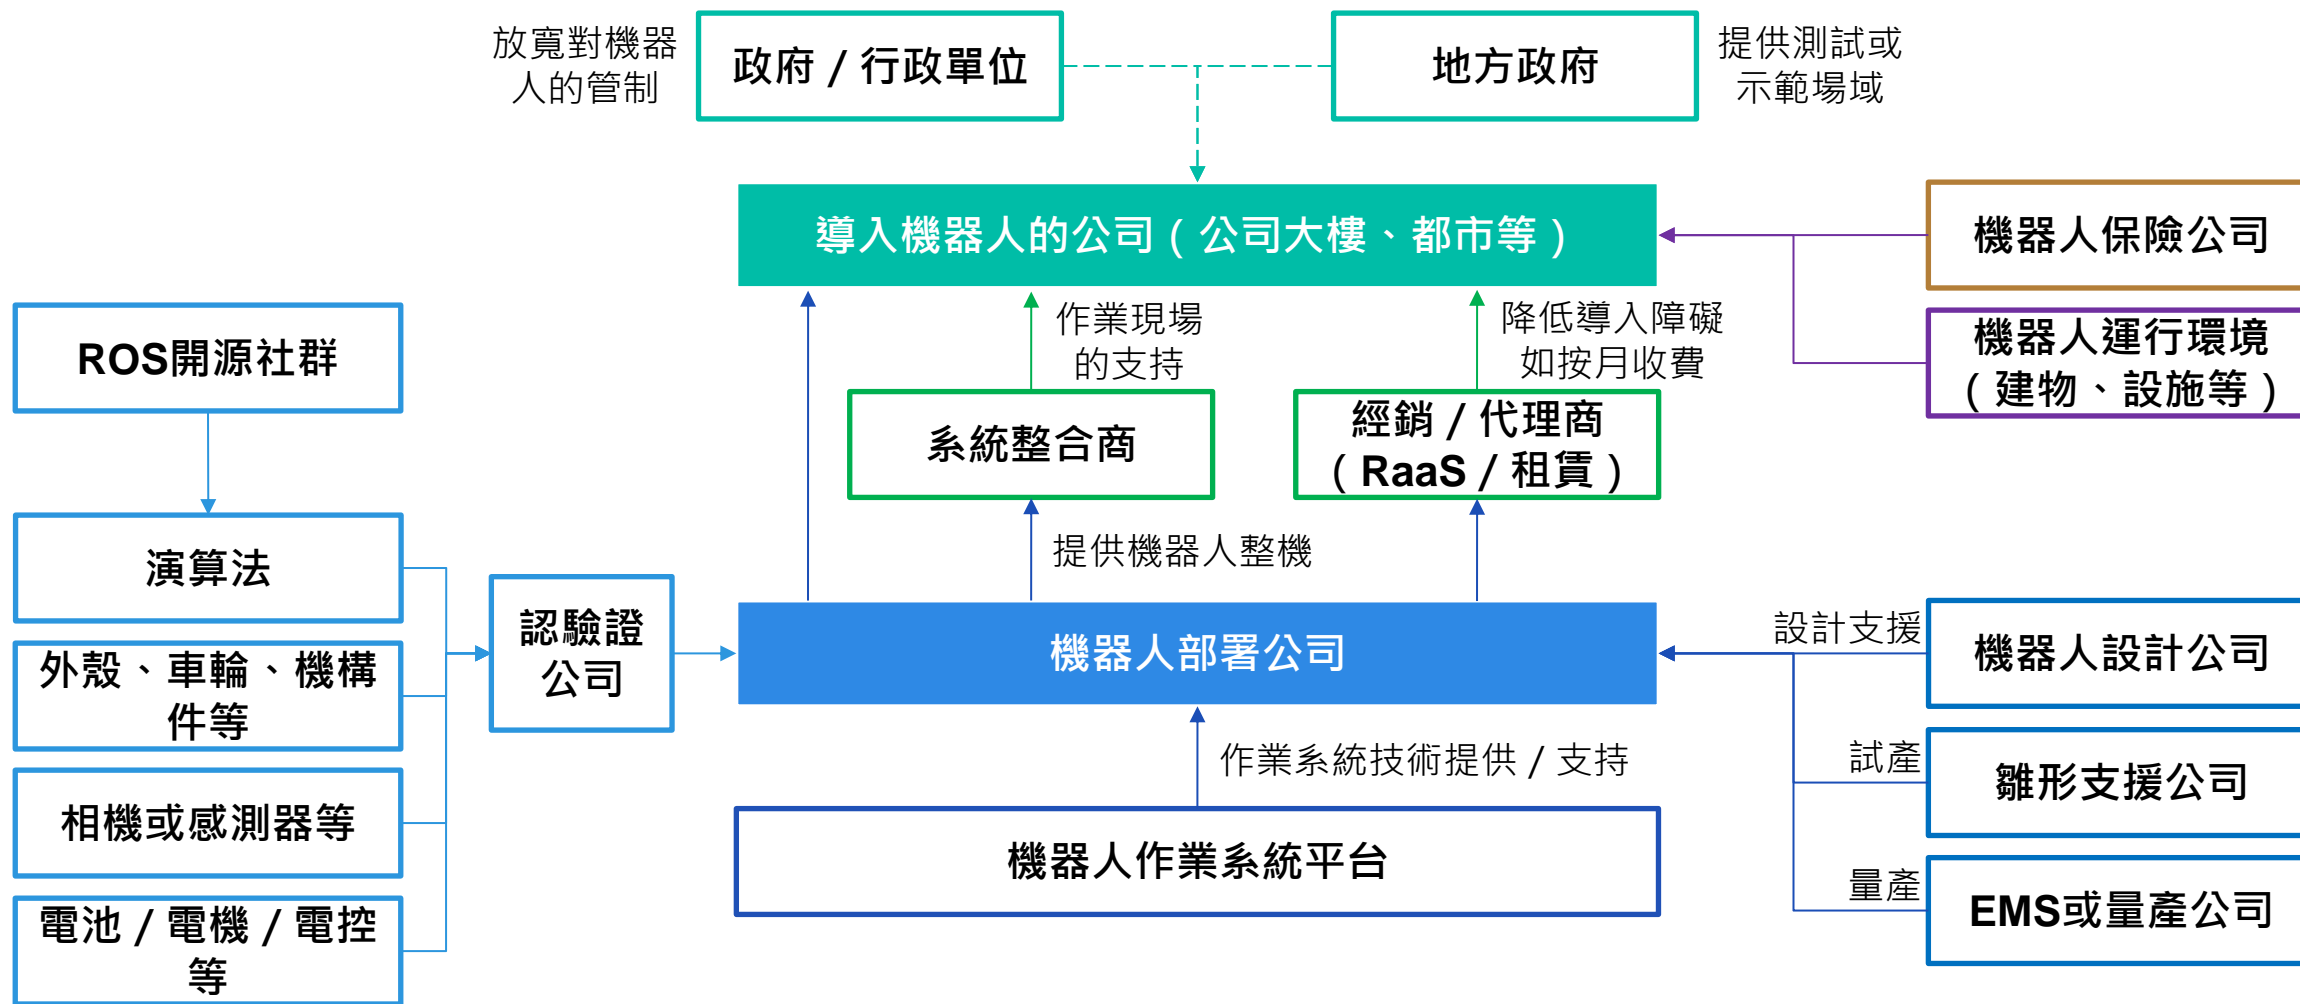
放寬對機器人的管制

政府 / 行政單位

地方政府

提供測試或示範場域

導入機器人的公司（公司大樓、都市等）

機器人保險公司

機器人運行環境（建物、設施等）

ROS開源社群

作業現場的支持

降低導入障礙如按月收費

系統整合商

經銷 / 代理商（RaaS / 租賃）

演算法

提供機器人整機

外殼、車輪、機構件等

認驗證公司

機器人部署公司

設計支援

機器人設計公司

相機或感測器等

作業系統技術提供 / 支持

試產

雛形支援公司

電池 / 電機 / 電控等

機器人作業系統平台

量產

EMS或量產公司